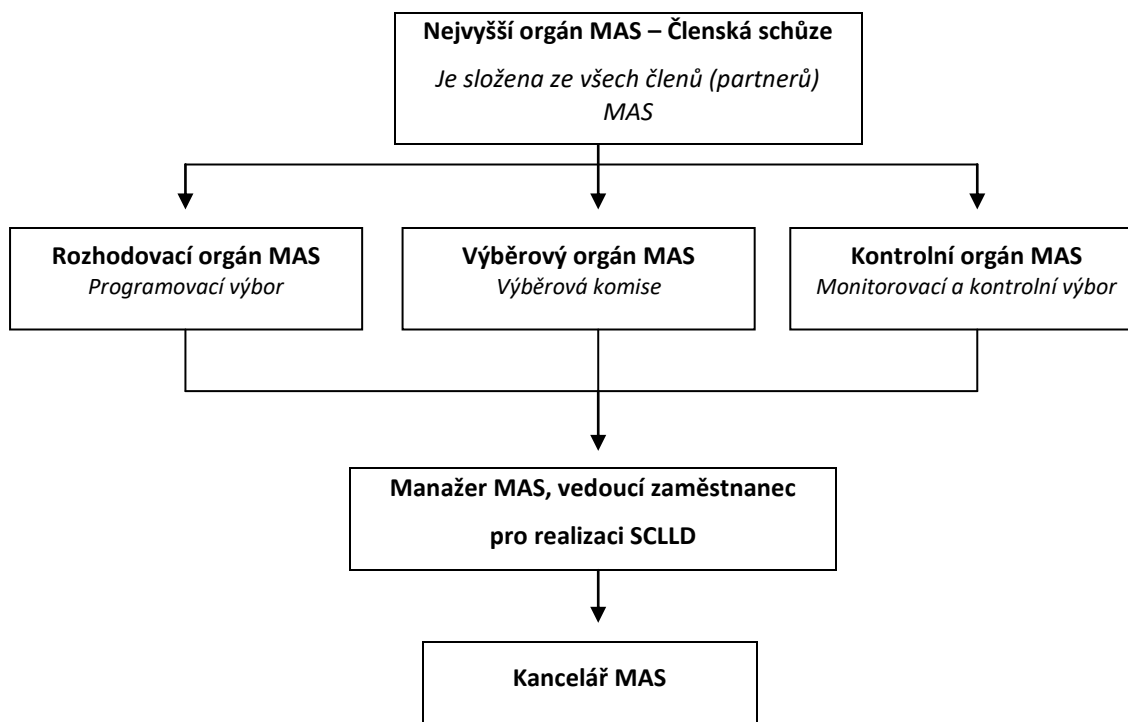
Nejvyšší orgán MAS – Členská schůze
Je složena ze všech členů (partnerů) MAS

Rozhodovací orgán MAS
Programovací výbor

Výběrový orgán MAS
Výběrová komise

Kontrolní orgán MAS
Monitorovací a kontrolní výbor

Manažer MAS, vedoucí zaměstnanec pro realizaci SCLLD

Kancelář MAS